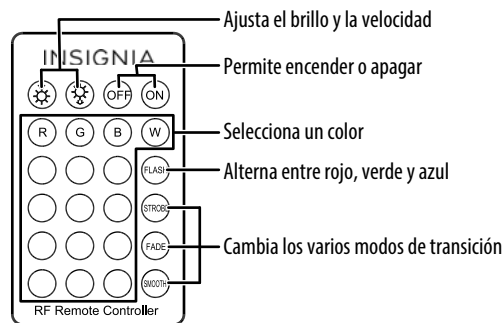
Ajusta el brillo y la velocidad

INSIGNIA

OFF ON

Permite encender o apagar

R G B W

Selecciona un color

FLASH

Alterna entre rojo, verde y azul

STROBE

FADE

SMOOTH

Cambia los varios modos de transición

RF Remote Controller